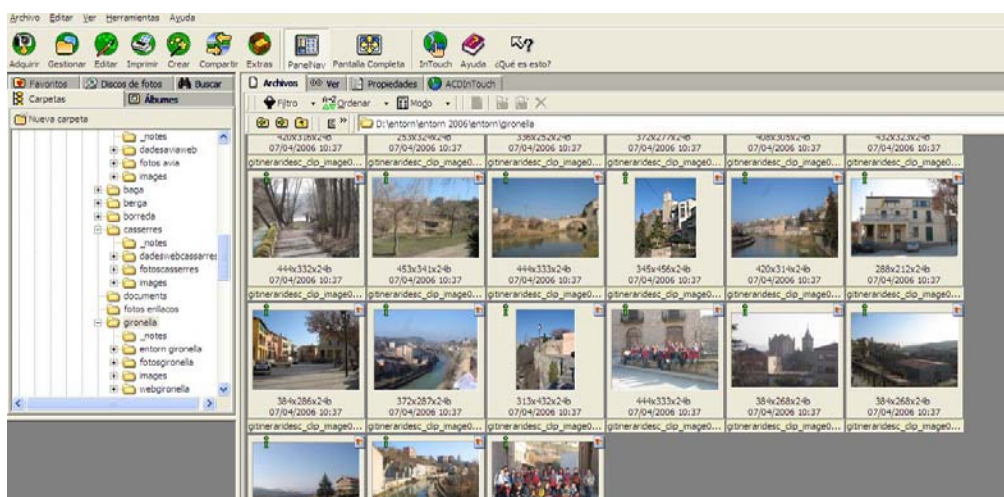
Archivo Editar Ver Herramientas Ayuda

Adquirir Gestionar Editar Imprimir Crear Compartir Extras PanelNav Pantalla Completa InTouch Ayuda ¿Qué es esto?

Favoritos Discos de fotos Buscar
Carpetas Álbumes
Nueva carpeta

_notes
dadesaviaweb
fotos avia
images
baga
berga
borreda
casserres
_notes
dadeswebcasserres
fotoscasserres
images
documents
fotos enllaços
gironella
_notes
entorn gironella
fotosgironella
images
webgironella

Archivos Ver Propiedades ACDInTouch
Filtro Ordenar Modo
D:\entorn\entorn 2006\entorn\gironella

420x316x24b 07/04/2006 10:37 gitineraridesc_clip_image0...
253x324x24b 07/04/2006 10:37 gitineraridesc_clip_image0...
336x252x24b 07/04/2006 10:37 gitineraridesc_clip_image0...
372x277x24b 07/04/2006 10:37 gitineraridesc_clip_image0...
408x305x24b 07/04/2006 10:37 gitineraridesc_clip_image0...
432x323x24b 07/04/2006 10:37 gitineraridesc_clip_image0...

444x332x24b 07/04/2006 10:37 gitineraridesc_clip_image0...
453x341x24b 07/04/2006 10:37 gitineraridesc_clip_image0...
444x333x24b 07/04/2006 10:37 gitineraridesc_clip_image0...
345x456x24b 07/04/2006 10:37 gitineraridesc_clip_image0...
420x314x24b 07/04/2006 10:37 gitineraridesc_clip_image0...
288x212x24b 07/04/2006 10:37 gitineraridesc_clip_image0...

384x286x24b 07/04/2006 10:37 gitineraridesc_clip_image0...
372x287x24b 07/04/2006 10:37 gitineraridesc_clip_image0...
313x432x24b 07/04/2006 10:37 gitineraridesc_clip_image0...
444x333x24b 07/04/2006 10:37 gitineraridesc_clip_image0...
384x268x24b 07/04/2006 10:37 gitineraridesc_clip_image0...
384x268x24b 07/04/2006 10:37 gitineraridesc_clip_image0...